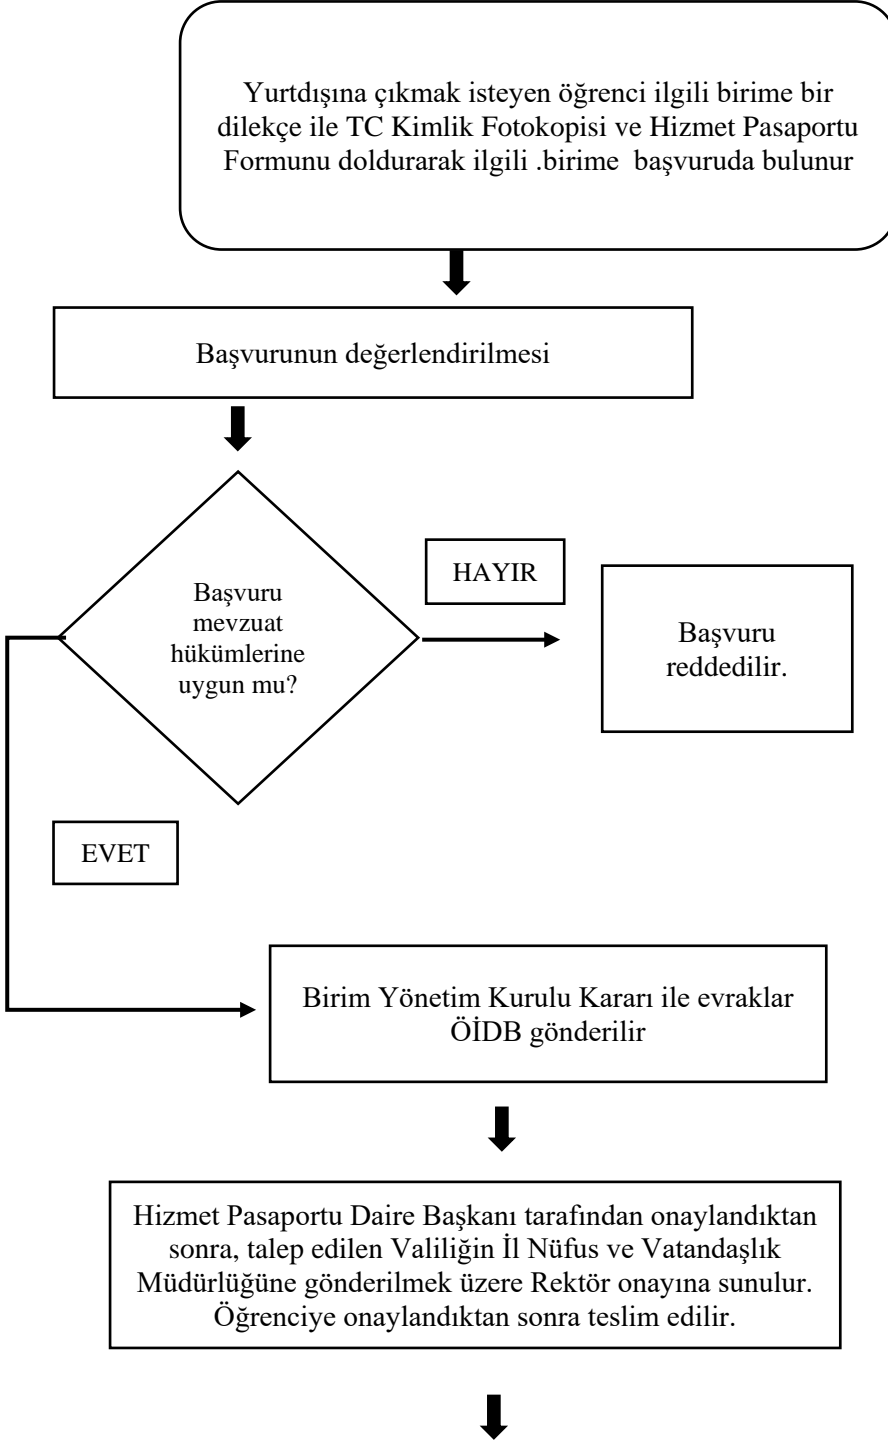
Yurtdışına çıkmak isteyen öğrenci ilgili birime bir dilekçe ile TC Kimlik Fotokopisi ve Hizmet Pasaportu Formunu doldurarak ilgili .birime  başvuruda bulunur

Başvurunun değerlendirilmesi

Başvuru mevzuat hükümlerine uygun mu?

HAYIR

Başvuru reddedilir.

EVET

Birim Yönetim Kurulu Kararı ile evraklar ÖİDB gönderilir

Hizmet Pasaportu Daire Başkanı tarafından onaylandıktan sonra, talep edilen Valiliğin İl Nüfus ve Vatandaşlık Müdürlüğüne gönderilmek üzere Rektör onayına sunulur. Öğrenciye onaylandıktan sonra teslim edilir.